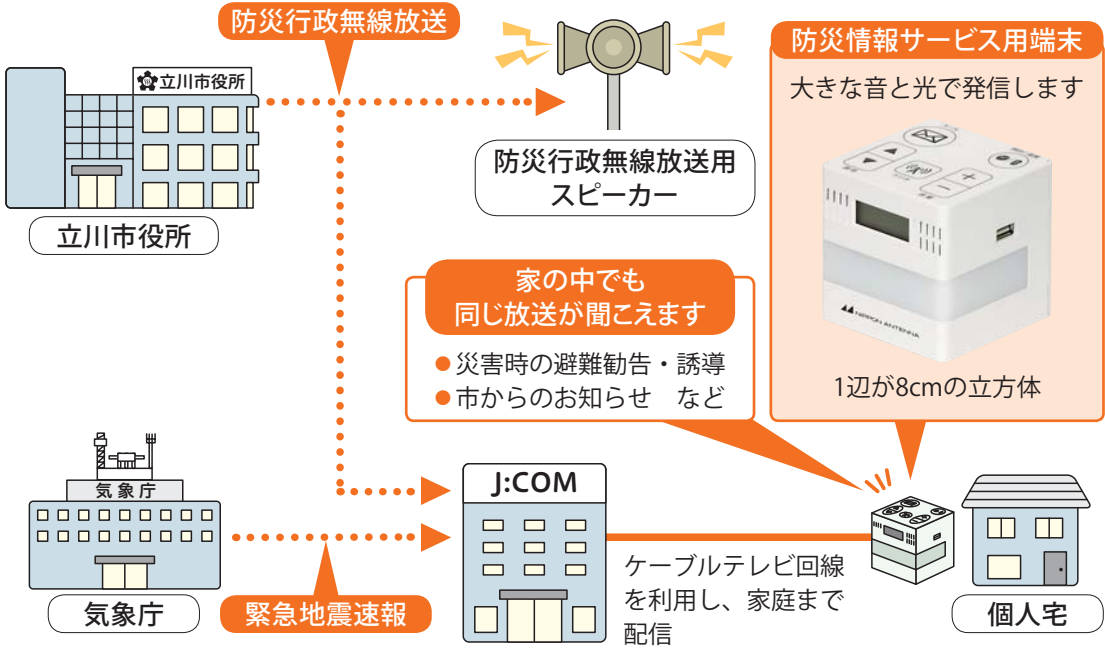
防災行政無線放送

立川市役所

立川市役所

防災行政無線放送用
スピーカー

防災情報サービス用端末

大きな音と光で発信します

1辺が8cmの立方体

家の中でも
同じ放送が聞こえます

●災害時の避難勧告・誘導
●市からのお知らせ　など

気象庁

気象庁

J:COM

緊急地震速報

ケーブルテレビ回線を利用し、家庭まで配信

個人宅